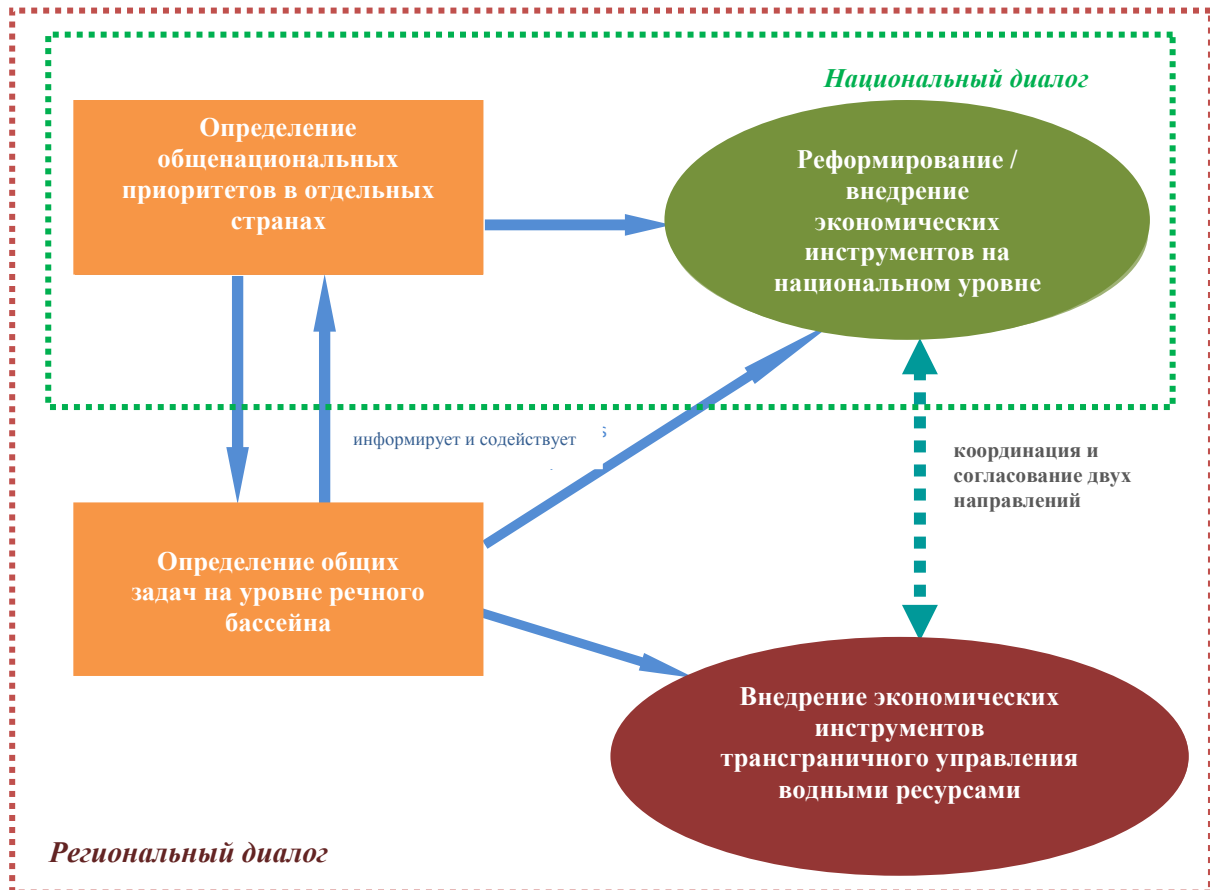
Национальный диалог

Определение общенациональных приоритетов в отдельных странах

Реформирование / внедрение экономических инструментов на национальном уровне

информирует и содействует

координация и согласование двух направлений

Определение общих задач на уровне речного бассейна

Внедрение экономических инструментов трансграничного управления водными ресурсами

Региональный диалог